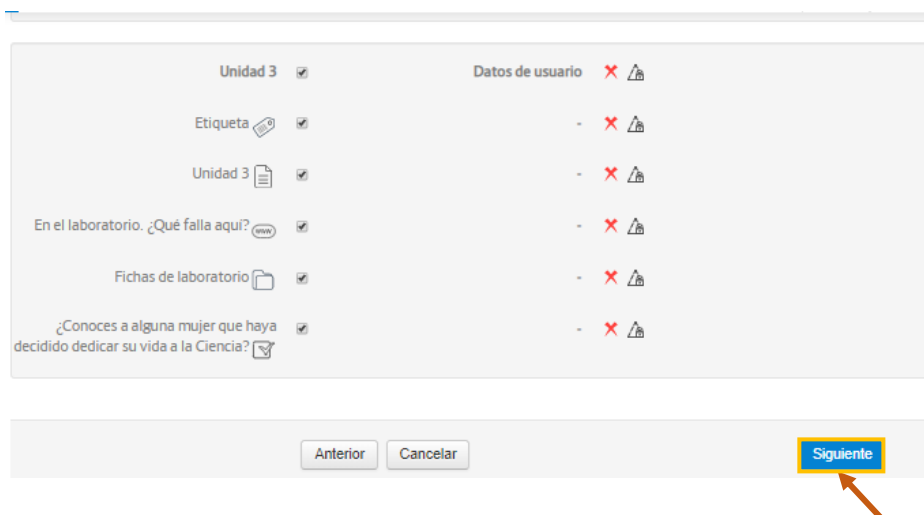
Unidad 3

Datos de usuario

Etiqueta

-

Unidad 3

-

En el laboratorio. ¿Qué falla aquí?

-

Fichas de laboratorio

-

¿Conoces a alguna mujer que haya decidido dedicar su vida a la Ciencia?

-

Anterior

Cancelar

Siguiente